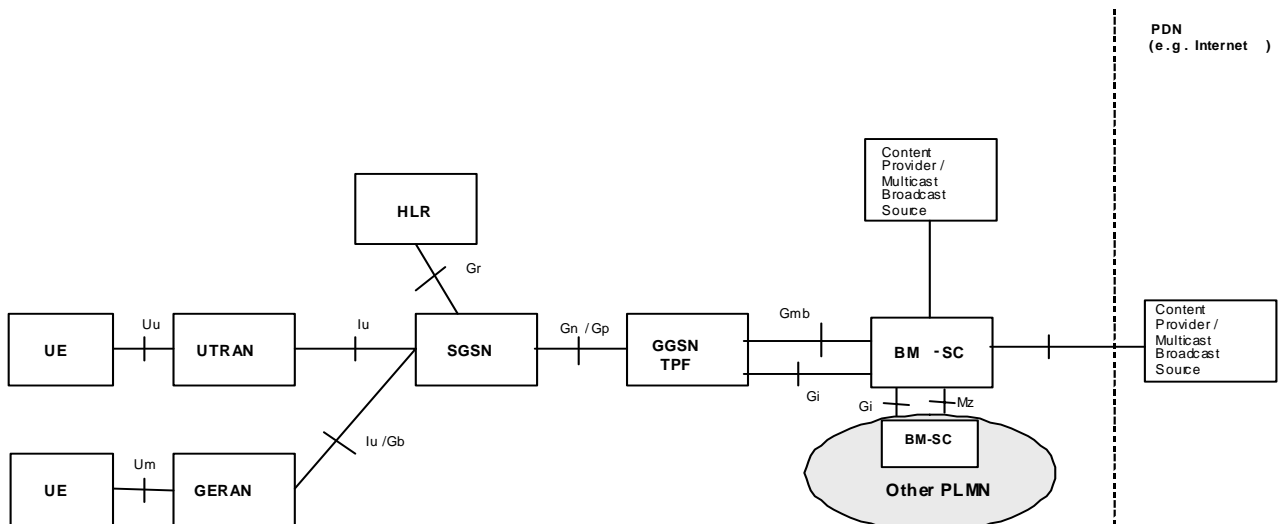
PDN
(e.g. Internet )

Content Provider / Multicast Broadcast Source

HLR

Gr

UE
Uu
UTRAN
Iu
SGSN
Gn /Gp
GGSN TPF
Gmb
Gi
BM -SC
Content Provider / Multicast Broadcast Source

Gi
Mz
BM-SC
Other PLMN

Iu /Gb

UE
Um
GERAN